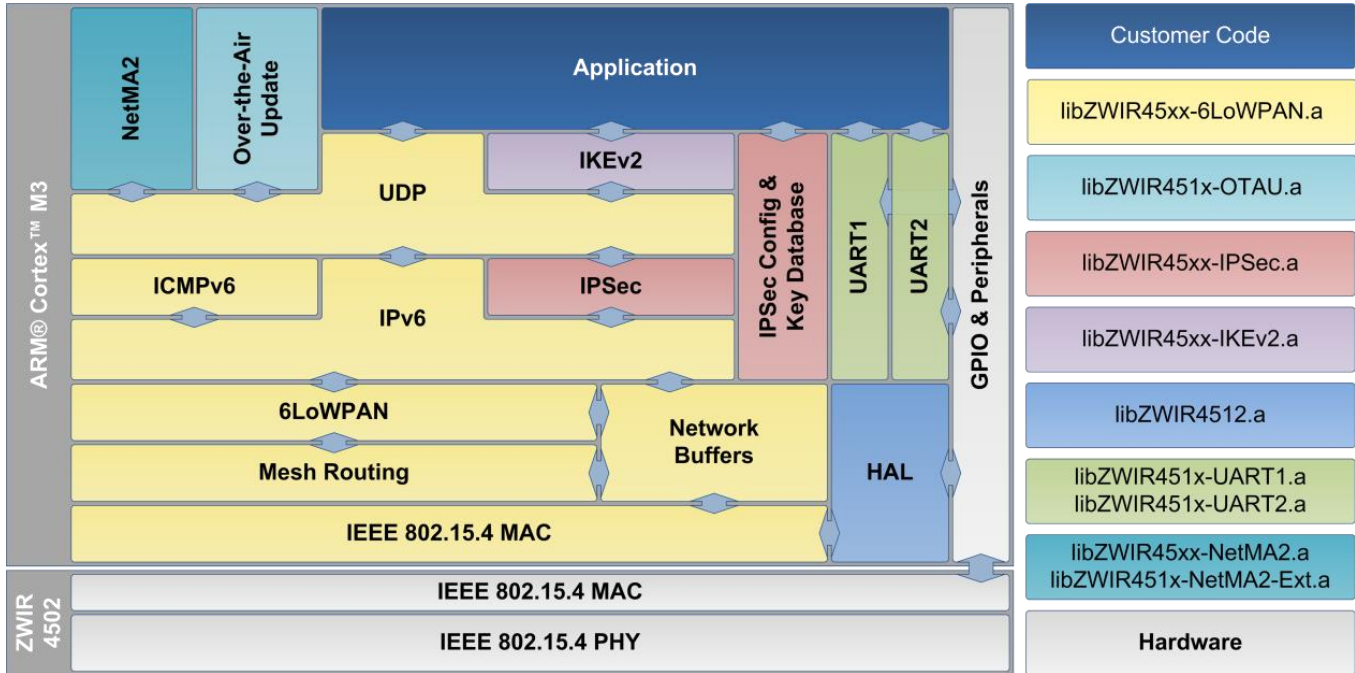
ARM® Cortex™ M3

NetMA2

Over-the-Air Update

Application

IKEv2

UDP

IPSec Config & Key Database

UART1

UART2

GPIO & Peripherals

ICMPv6

IPSec

IPv6

6LoWPAN

Network Buffers

Mesh Routing

HAL

IEEE 802.15.4 MAC

ZWIR 4502

IEEE 802.15.4 MAC

IEEE 802.15.4 PHY

Customer Code

libZWIR45xx-6LoWPAN.a

libZWIR451x-OTAU.a

libZWIR45xx-IPSec.a

libZWIR45xx-IKEv2.a

libZWIR4512.a

libZWIR451x-UART1.a
libZWIR451x-UART2.a

libZWIR45xx-NetMA2.a
libZWIR451x-NetMA2-Ext.a

Hardware